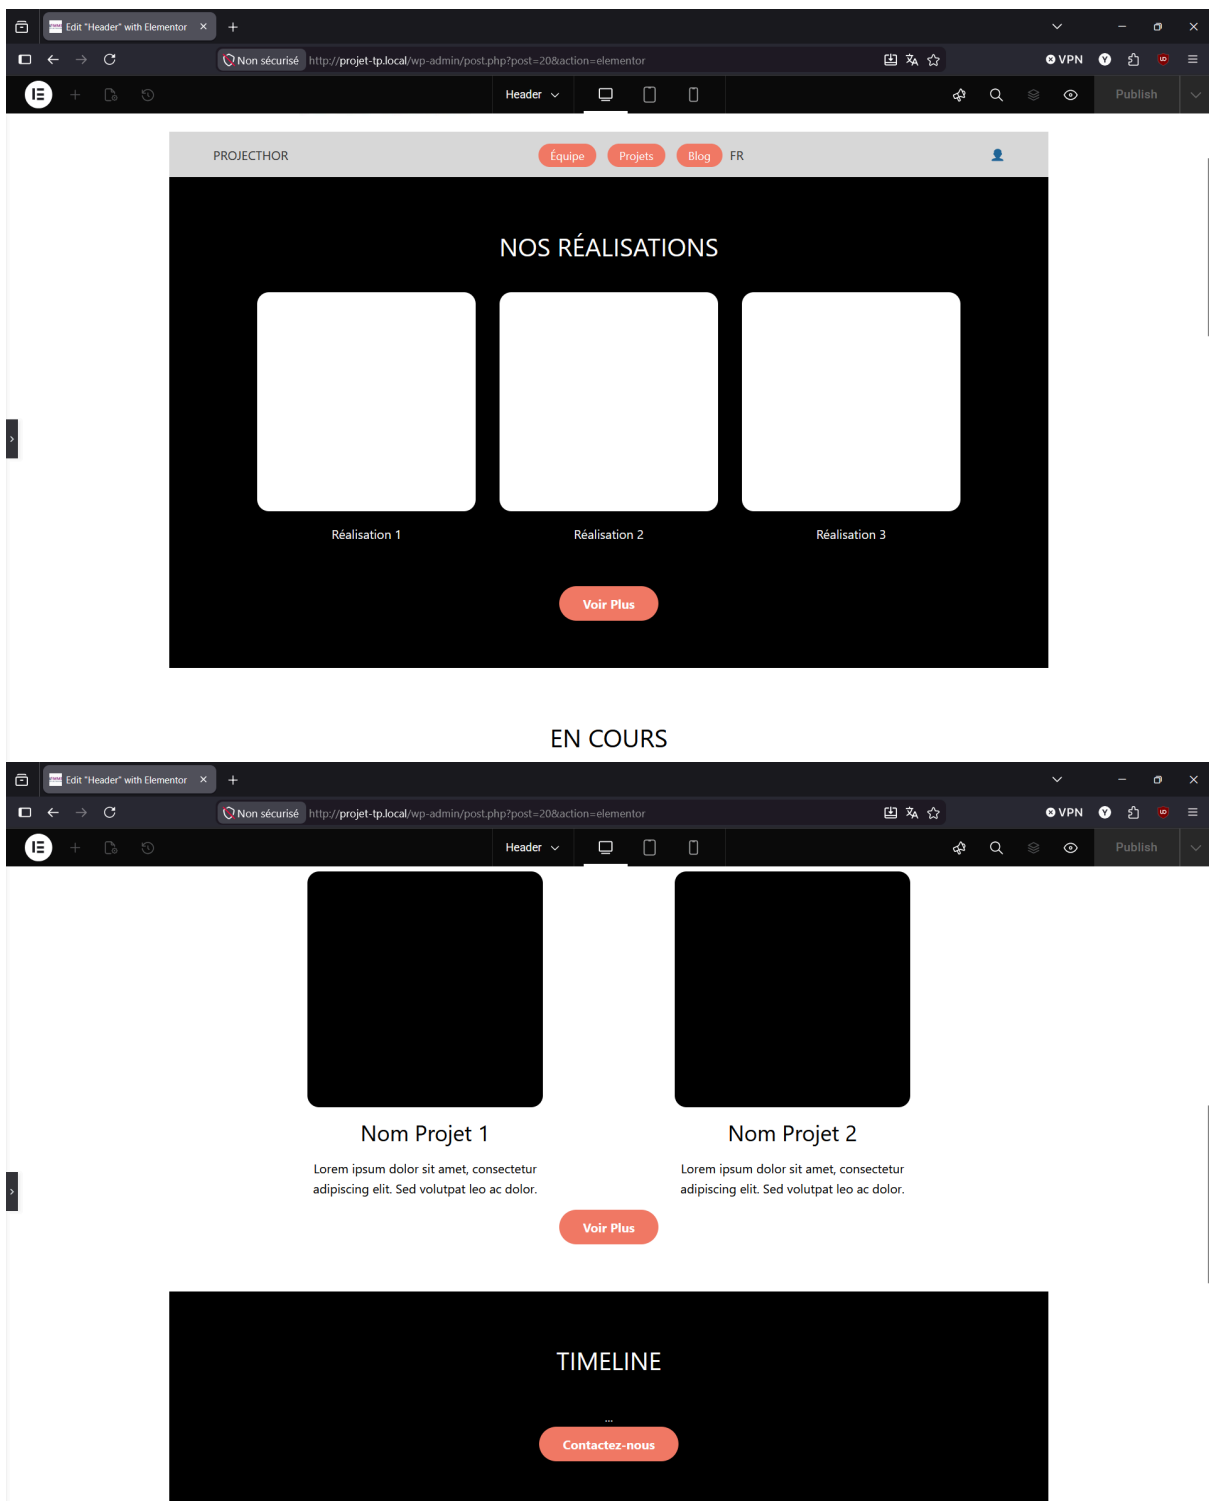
Edit "Header" with Elementor ×
+

Non sécurisé http://projet-tp.local/wp-admin/post.php?post=20&action=elementor

VPN

Header

Publish

PROJECTHOR

Équipe Projets Blog FR

NOS RÉALISATIONS

Réalisation 1

Réalisation 2

Réalisation 3

Voir Plus

EN COURS

Edit "Header" with Elementor ×
+

Non sécurisé http://projet-tp.local/wp-admin/post.php?post=20&action=elementor

VPN

Header

Publish

Nom Projet 1

Lorem ipsum dolor sit amet, consectetur adipiscing elit. Sed volutpat leo ac dolor.

Nom Projet 2

Lorem ipsum dolor sit amet, consectetur adipiscing elit. Sed volutpat leo ac dolor.

Voir Plus

TIMELINE

...

Contactez-nous